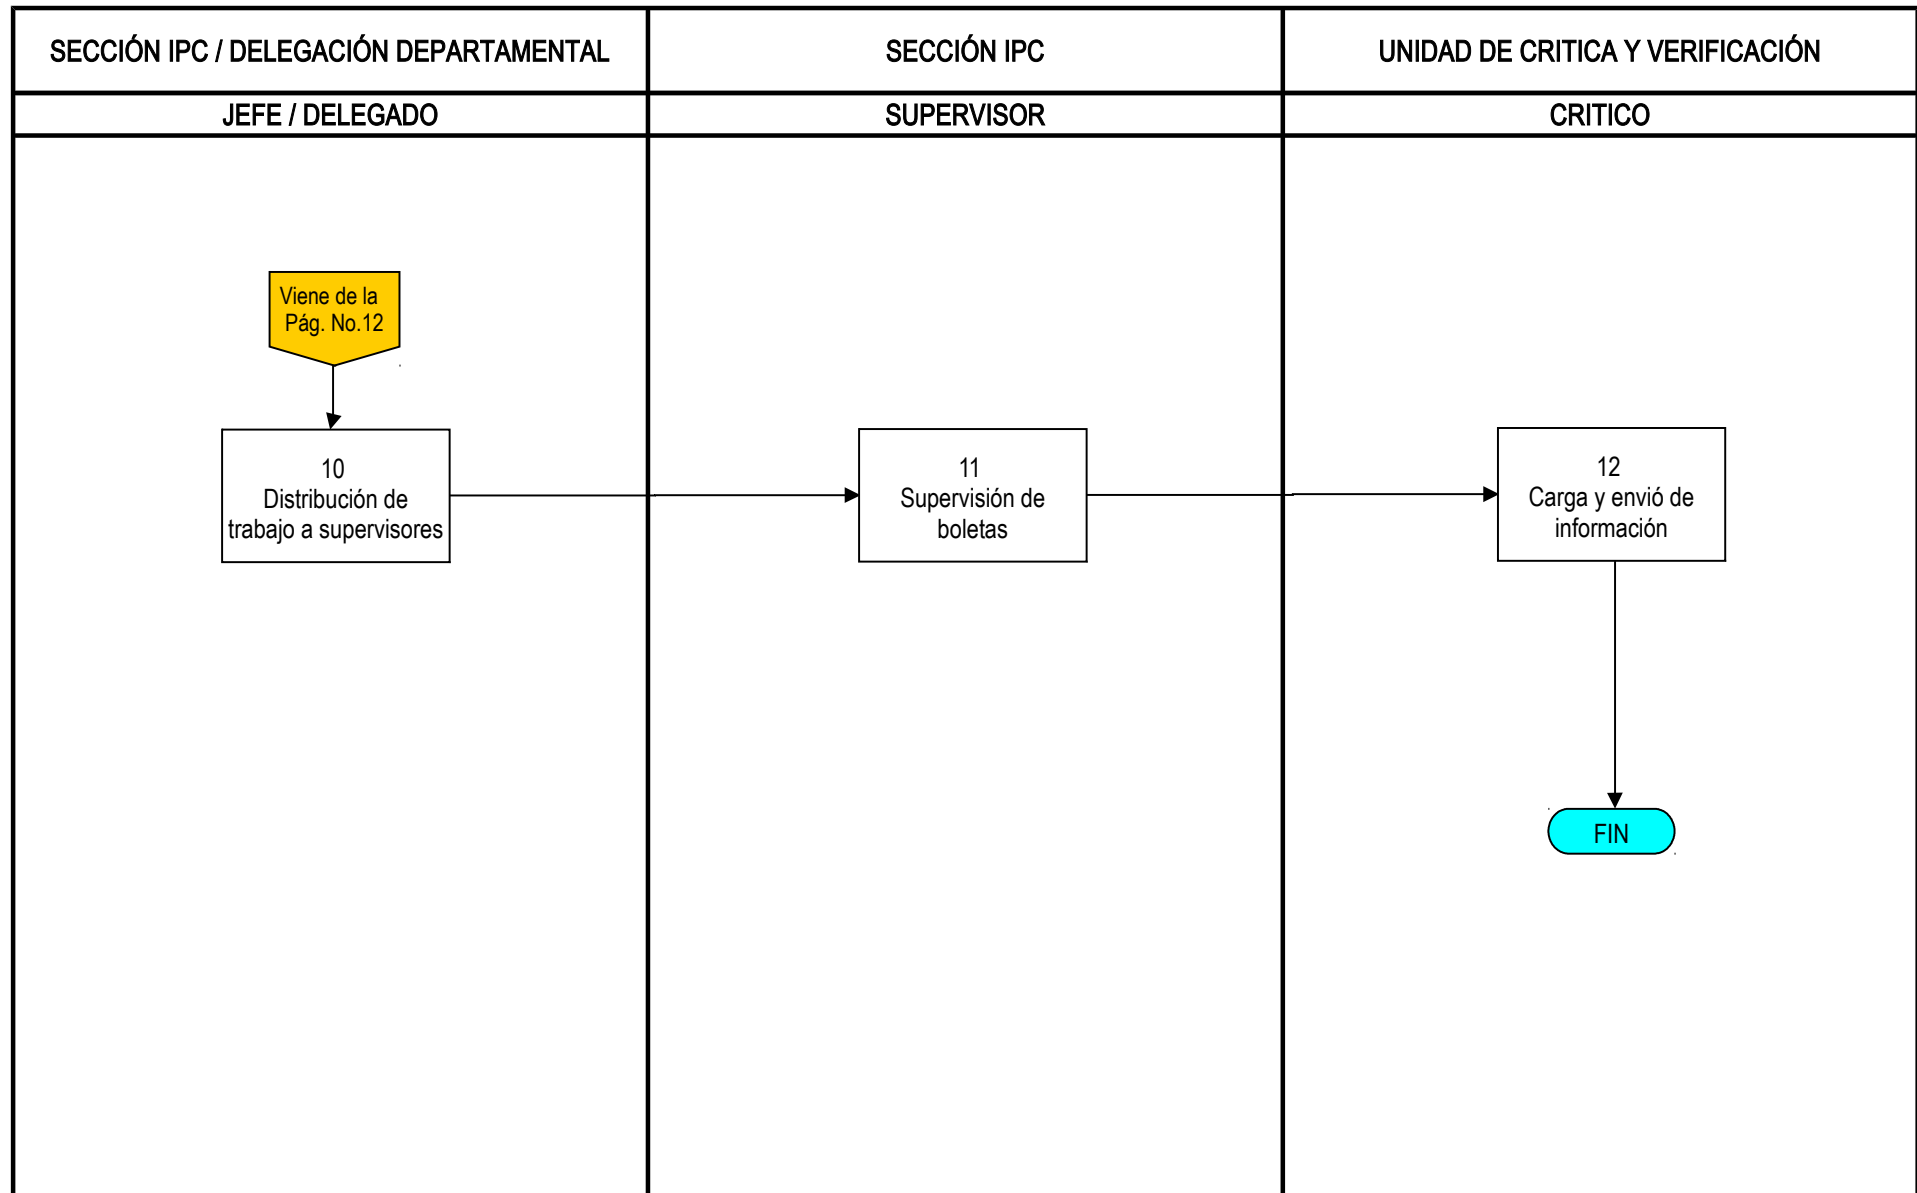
| SECCIÓN IPC / DELEGACIÓN DEPARTAMENTAL | SECCIÓN IPC | UNIDAD DE CRITICA Y VERIFICACIÓN |
|---|---|---|
| JEFE / DELEGADO | SUPERVISOR | CRITICO |

Viene de la Pág. No.12

10
Distribución de trabajo a supervisores

11
Supervisión de boletas

12
Carga y envió de información

FIN